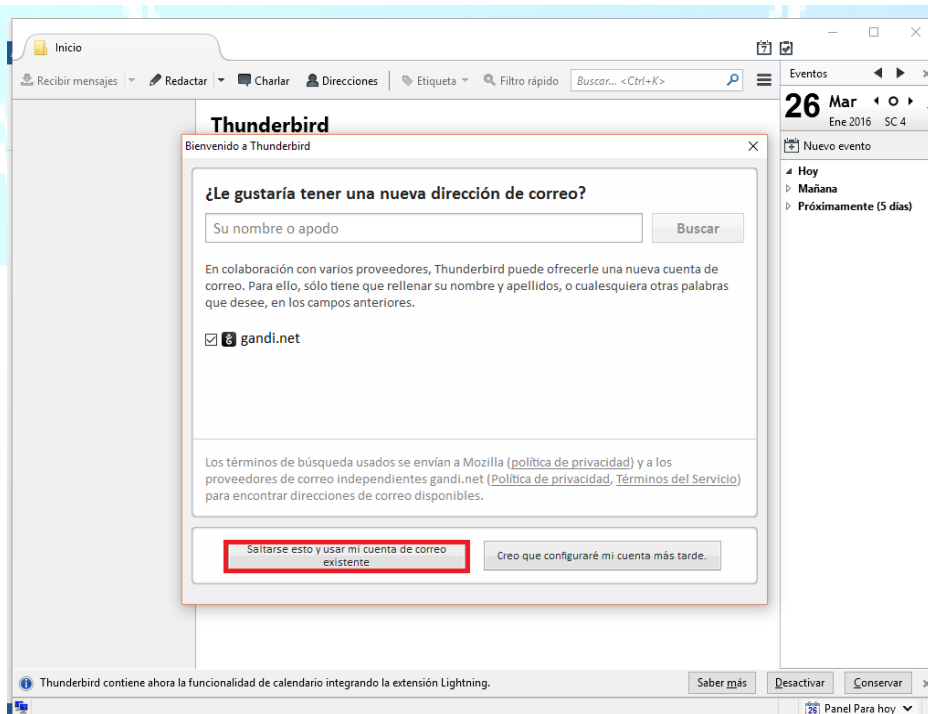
Inicio

Recibir mensajes | Redactar | Charlar | Direcciones | Etiqueta | Filtro rápido | Buscar... <Ctrl+K>

Eventos

26 Mar
Ene 2016 SC 4

Nuevo evento

Hoy
Mañana
Próximamente (5 días)

Thunderbird

Bienvenido a Thunderbird

¿Le gustaría tener una nueva dirección de correo?

Su nombre o apodo

Buscar

En colaboración con varios proveedores, Thunderbird puede ofrecerle una nueva cuenta de correo. Para ello, sólo tiene que rellenar su nombre y apellidos, o cualesquiera otras palabras que desee, en los campos anteriores.

☑ gandi.net

Los términos de búsqueda usados se envían a Mozilla (política de privacidad) y a los proveedores de correo independientes gandi.net (Política de privacidad, Términos del Servicio) para encontrar direcciones de correo disponibles.

Saltarse esto y usar mi cuenta de correo existente

Creo que configuraré mi cuenta más tarde.

Thunderbird contiene ahora la funcionalidad de calendario integrando la extensión Lightning.

Saber más | Desactivar | Conservar

Panel Para hoy